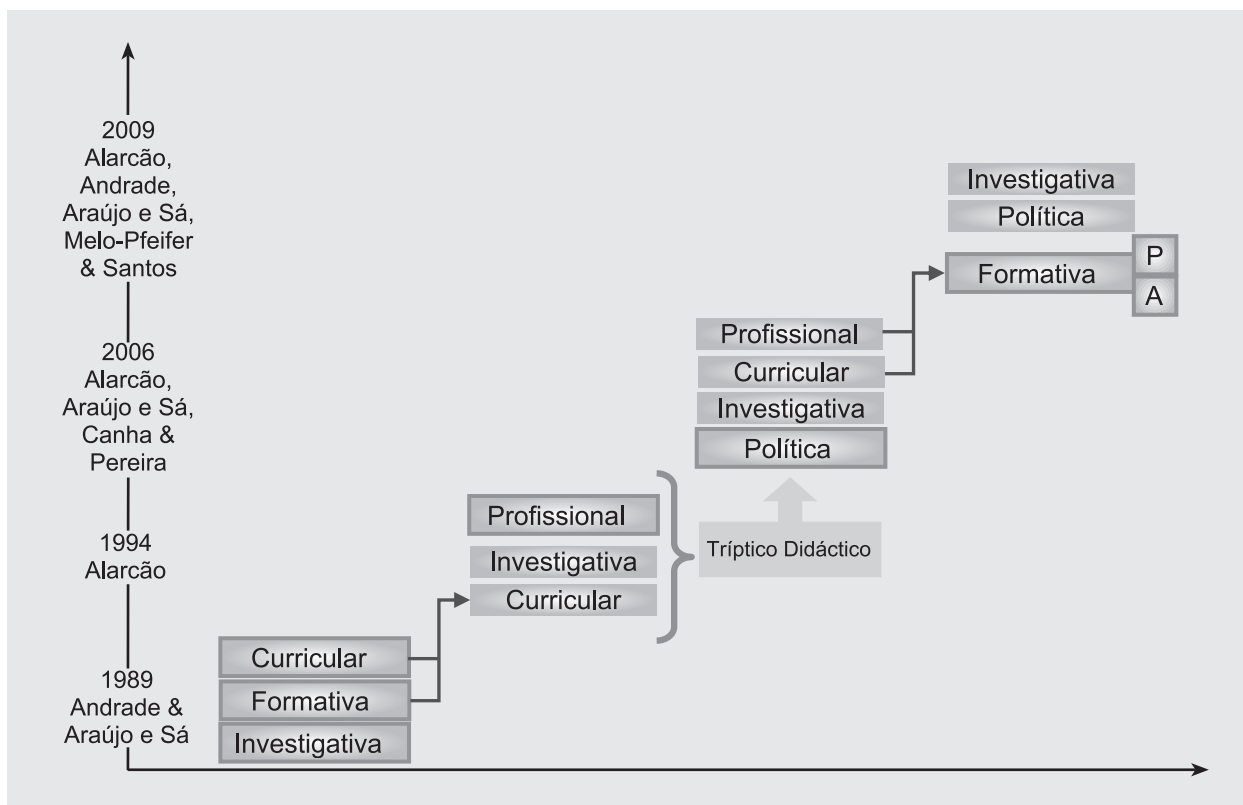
2009
Alarcão, Andrade, Araújo e Sá, Melo-Pfeifer & Santos

2006
Alarcão, Araújo e Sá, Canha & Pereira

1994
Alarcão

1989
Andrade & Araújo e Sá

Curricular
Formativa
Investigativa

Profissional
Investigativa
Curricular

Tríptico Didáctico

Profissional
Curricular
Investigativa
Política

Investigativa
Política
Formativa
P
A